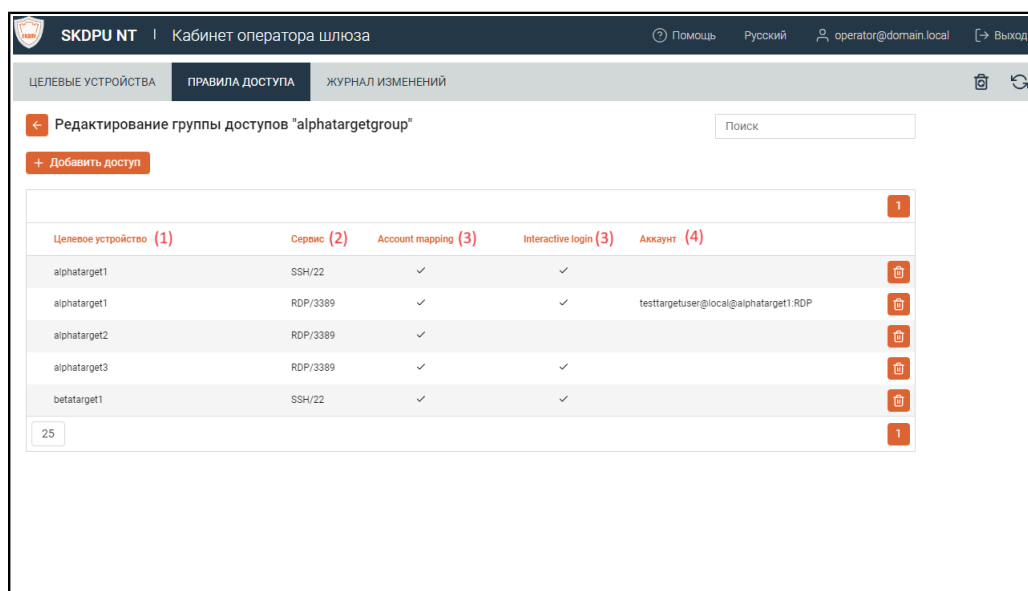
SKDPU NT | Кабинет оператора шлюза

Помощь Русский operator@domain.local Выход

ЦЕЛЕВЫЕ УСТРОЙСТВА ПРАВИЛА ДОСТУПА ЖУРНАЛ ИЗМЕНЕНИЙ

Редактирование группы доступов "alphatargetgroup"

Поиск

+ Добавить доступ

1

| Целевое устройство (1) | Сервис (2) | Account mapping (3) | Interactive login (3) | Аккаунт (4) |
|---|---|---|---|---|
| alphatarget1 | SSH/22 | ✓ | ✓ | |
| alphatarget1 | RDP/3389 | ✓ | ✓ | testtargetuser@local@alphatarget1:RDP |
| alphatarget2 | RDP/3389 | ✓ | | |
| alphatarget3 | RDP/3389 | ✓ | ✓ | |
| betatarget1 | SSH/22 | ✓ | ✓ | |

25

1